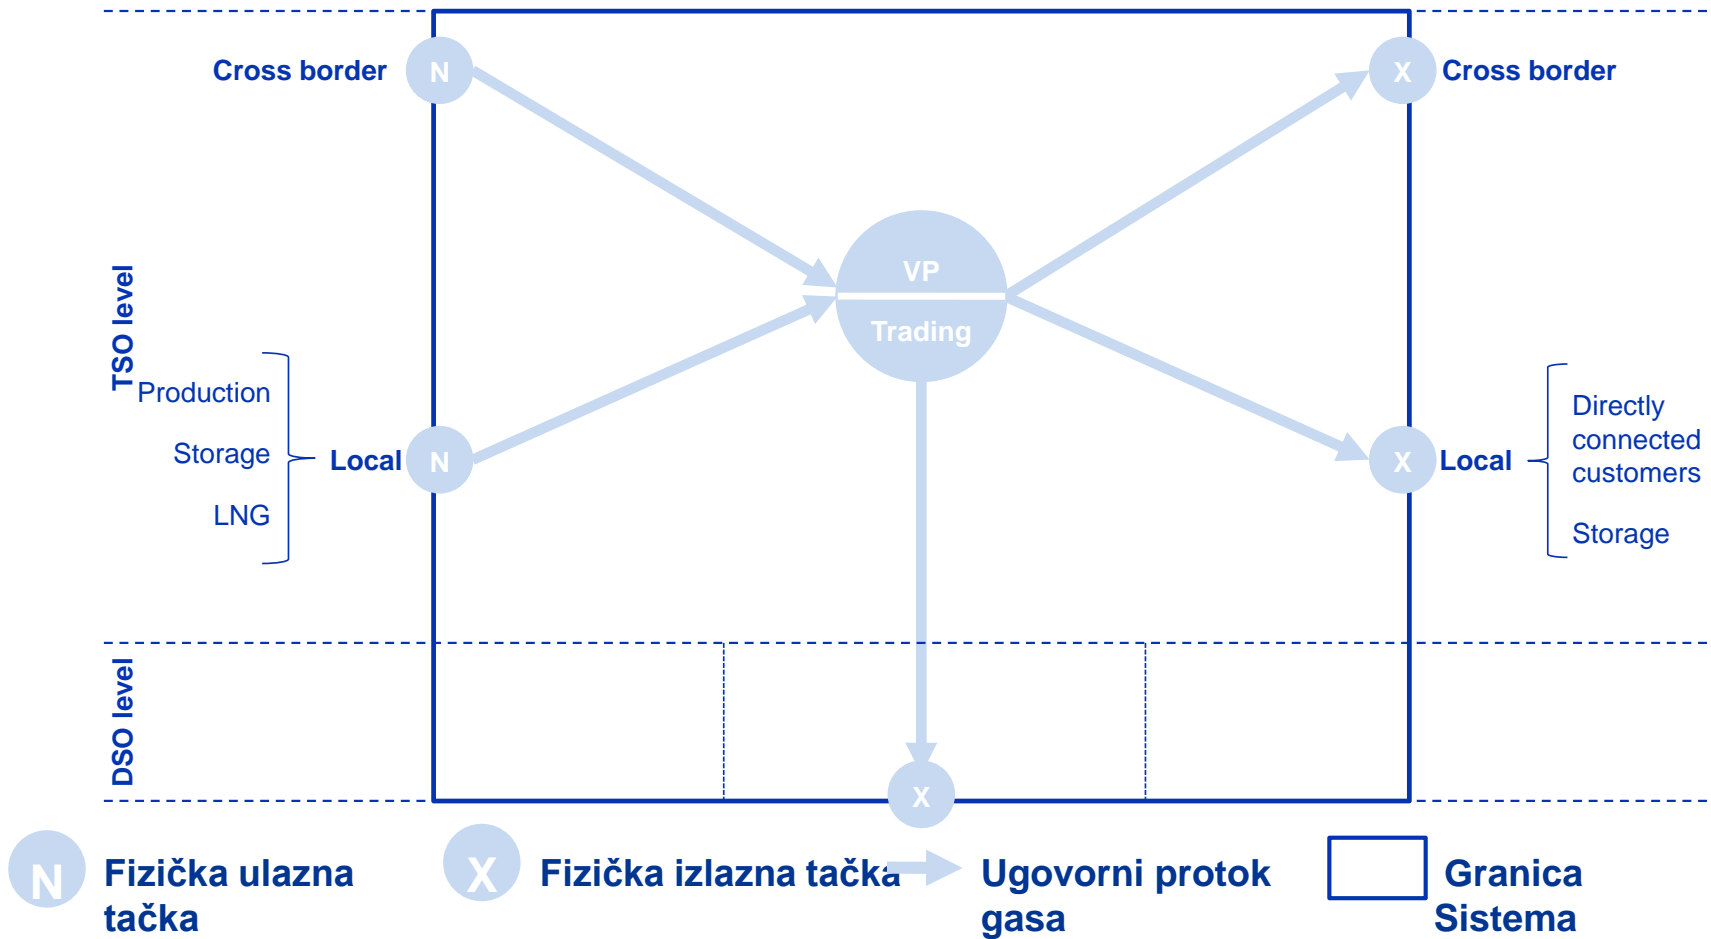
Cross border
N
X
Cross border
TSO level
VP
Trading
Production
Storage
LNG
Local
N
X
Local
Directly connected customers
Storage
DSO level
X
N
Fizička ulazna tačka
X
Fizička izlazna tačka
Ugovorni protok gasa
Granica Sistema